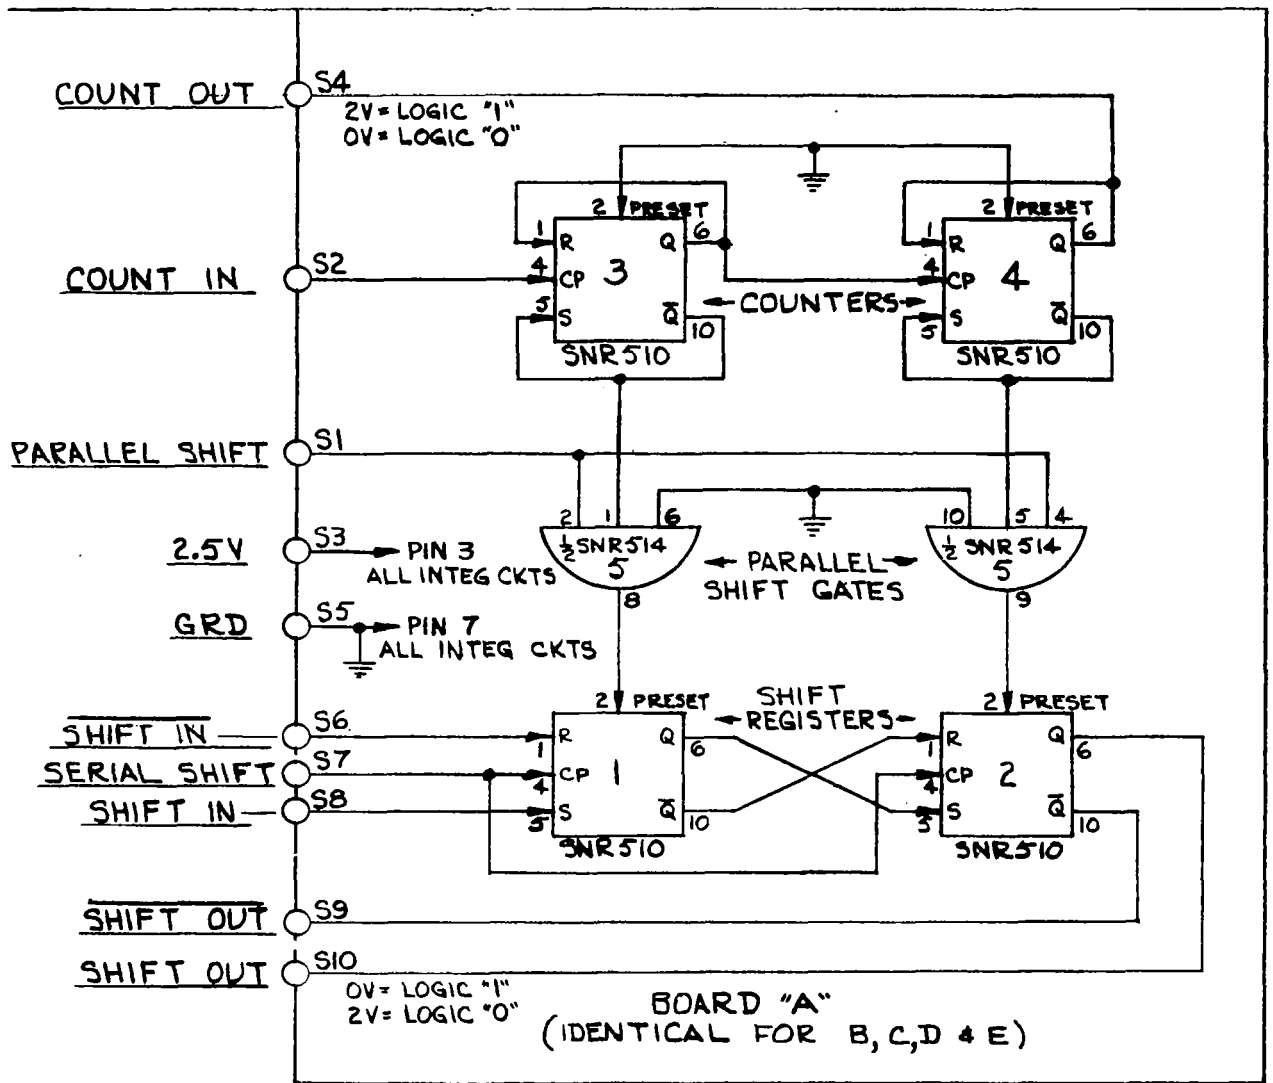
COUNT OUT S4
2V = LOGIC "1"
0V = LOGIC "0"

2 PRESET
1 R Q 6
4 CP 3
5 S $\overline{Q}$ 10
SNR510

2 PRESET
1 R Q 6
4 CP 4
5 S $\overline{Q}$ 10
SNR510

COUNT IN S2

COUNTERS

PARALLEL SHIFT S1

2 1 6
$\frac{1}{2}$ SNR514
5
8

10 5 4
$\frac{1}{2}$ SNR514
5
9

PARALLEL SHIFT GATES

2.5V S3 PIN 3 ALL INTEG CKTS

GRD S5 PIN 7 ALL INTEG CKTS

2 PRESET
1 R Q 6
4 CP 1
5 S $\overline{Q}$ 10
SNR510

SHIFT REGISTERS

2 PRESET
1 R Q 6
4 CP 2
5 S $\overline{Q}$ 10
SNR510

$\overline{\text{SHIFT IN}}$ S6
SERIAL SHIFT S7
SHIFT IN S8

$\overline{\text{SHIFT OUT}}$ S9
SHIFT OUT S10
0V = LOGIC "1"
2V = LOGIC "0"

BOARD "A"
(IDENTICAL FOR B, C, D 4 E)